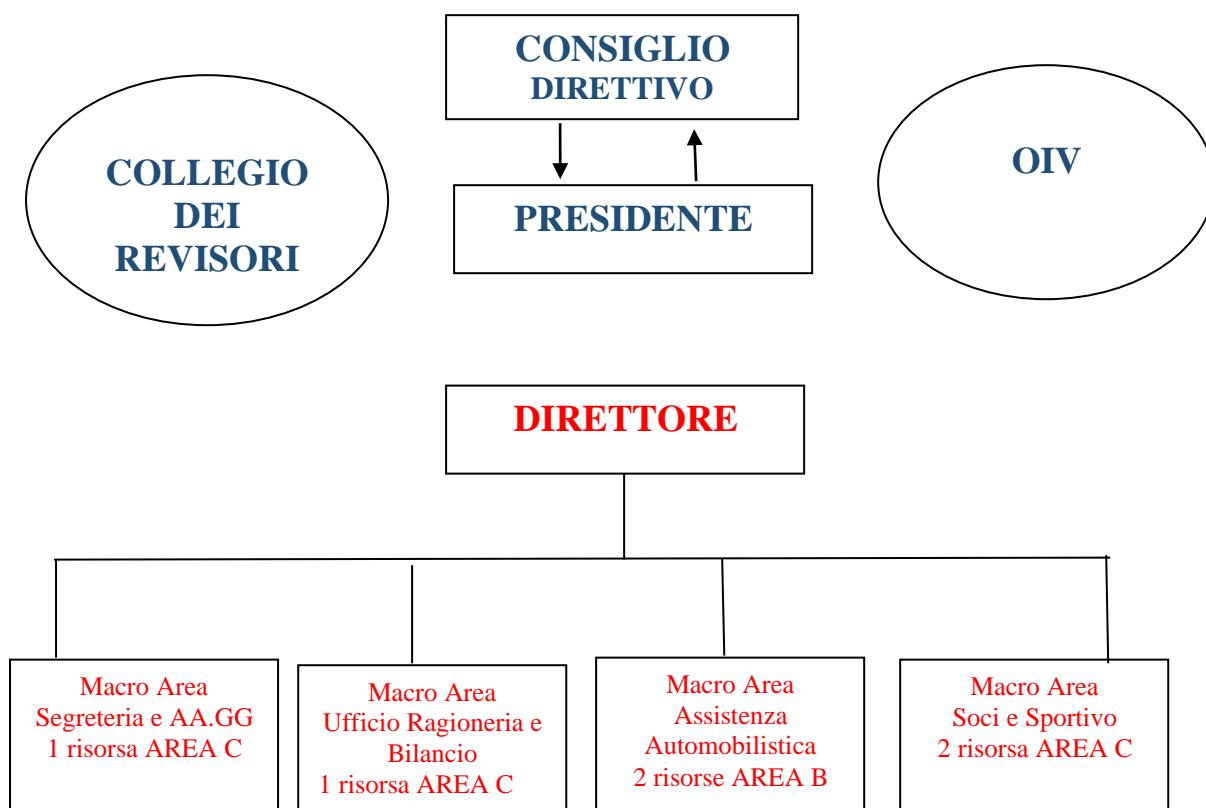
CONSIGLIO DIRETTIVO

COLLEGIO DEI REVISORI

PRESIDENTE

OIV

DIRETTORE

Macro Area
Segreteria e AA.GG
1 risorsa AREA C

Macro Area
Ufficio Ragioneria e Bilancio
1 risorsa AREA C

Macro Area
Assistenza Automobilistica
2 risorse AREA B

Macro Area
Soci e Sportivo
2 risorsa AREA C